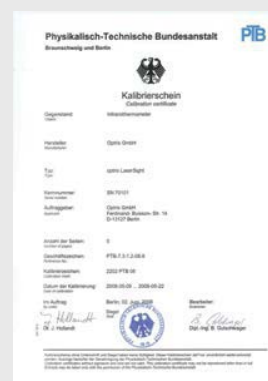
Physikalisch-Technische Bundesanstalt PTB
Braunschweig und Berlin

Kalibrierschein
Calibration certificate

Gegenstand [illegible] Infrarotthermometer

Hersteller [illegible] Optris GmbH

Typ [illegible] optris LaserSight

Kennnummer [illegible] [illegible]

Auftraggeber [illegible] Optris GmbH Ferdinand-Buisson-Str. 14 D-13127 Berlin

Anzahl der Seiten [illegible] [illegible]

Geschäftszeichen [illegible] PTB-7.3-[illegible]

Kalibrierzeichen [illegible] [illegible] PTB 08

Datum der Kalibrierung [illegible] 2008-05-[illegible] - 2008-05-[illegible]

Im Auftrag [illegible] Berlin, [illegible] Aug. 2008 Bearbeiter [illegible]

Dr. J. Hollandt Dipl.-Ing. B. Gutschwager

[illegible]